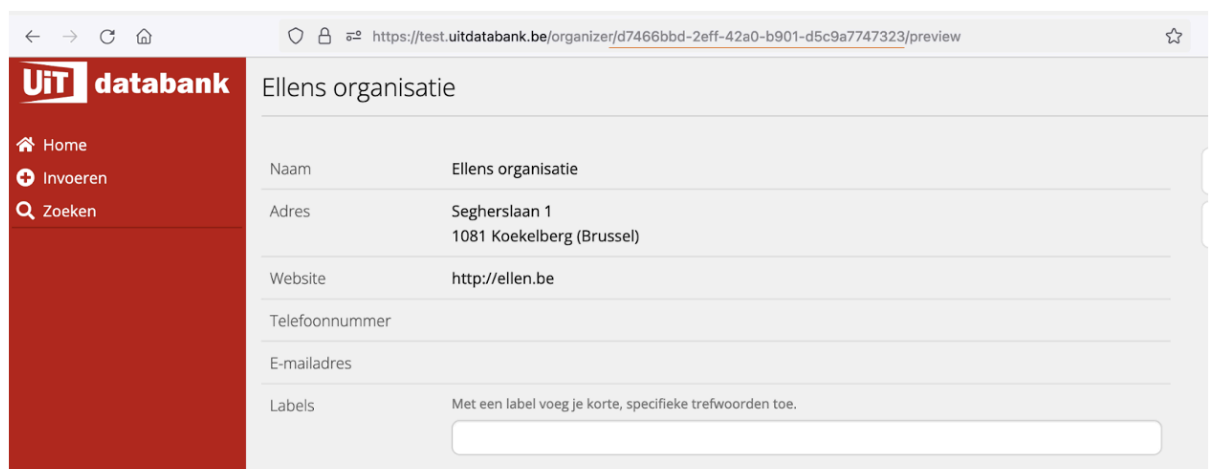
https://test.uitdatabank.be/organizer/d7466bbd-2eff-42a0-b901-d5c9a7747323/preview

UiT databank

Home
Invoeren
Zoeken

Ellens organisatie

| | |
|---|---|
| Naam | Ellens organisatie |
| Adres | Segherslaan 1<br>1081 Koekelberg (Brussel) |
| Website | http://ellen.be |
| Telefoonnummer | |
| E-mailadres | |
| Labels | Met een label voeg je korte, specifieke trefwoorden toe. |